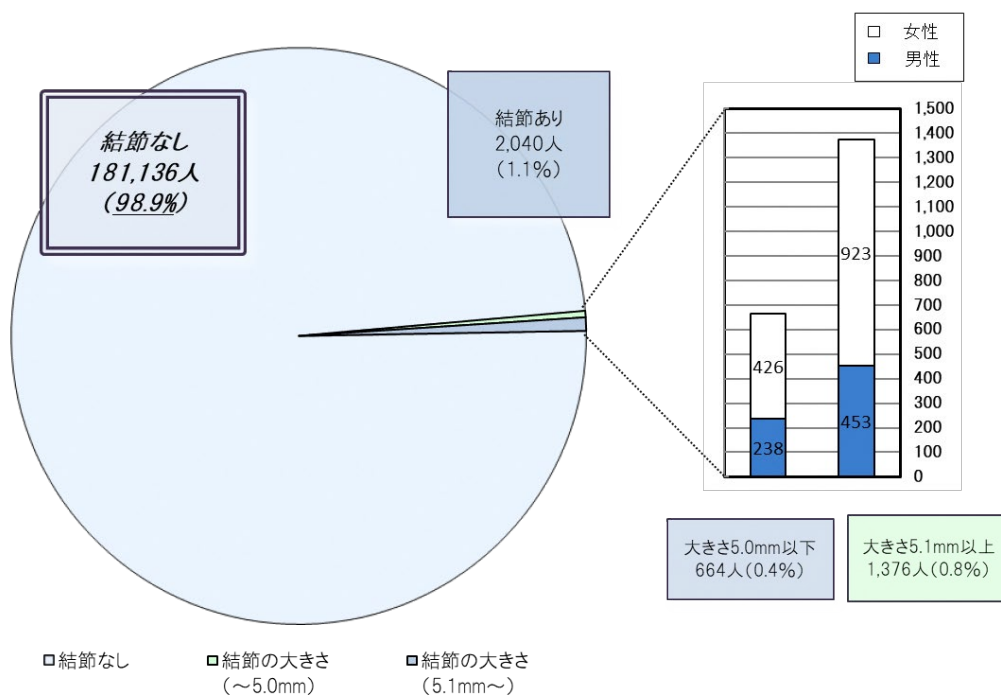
□ 女性
■ 男性

結節なし
181,136人
(98.9%)

結節あり
2,040人
(1.1%)

1,500
1,400
1,300
1,200
1,100
1,000
900
800
700
600
500
400
300
200
100
0

426
238
923
453

大きさ5.0mm以下
664人(0.4%)

大きさ5.1mm以上
1,376人(0.8%)

□結節なし □結節の大きさ (〜5.0mm) □結節の大きさ (5.1mm〜)